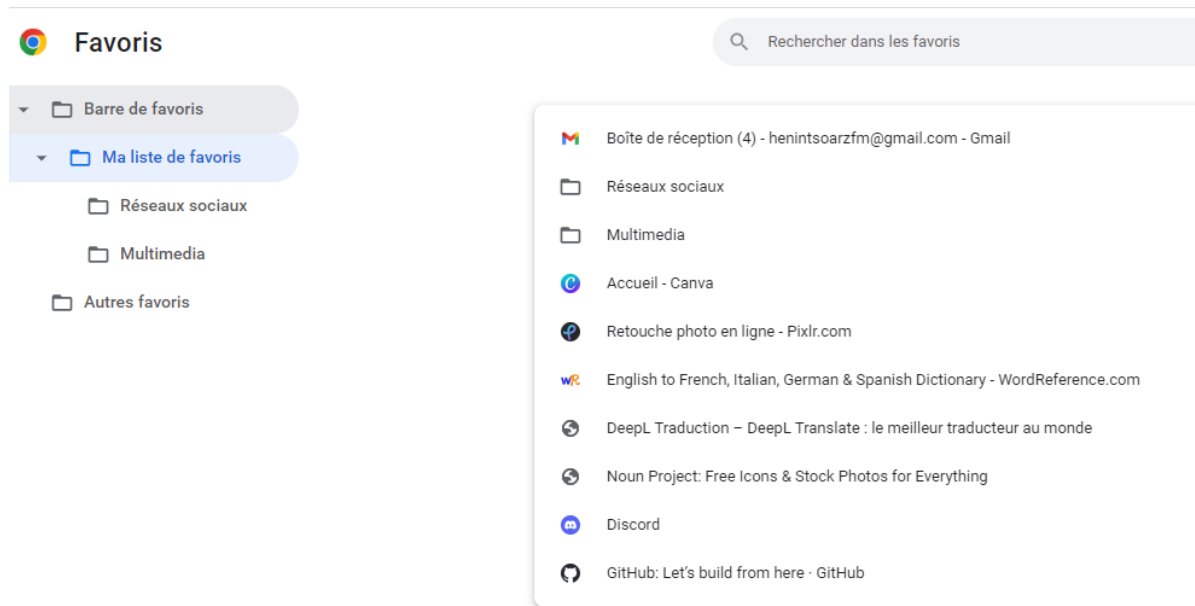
Favoris

Rechercher dans les favoris

Barre de favoris

Ma liste de favoris

Réseaux sociaux

Multimedia

Autres favoris

Boîte de réception (4) - henintsoarzfm@gmail.com - Gmail

Réseaux sociaux

Multimedia

Accueil - Canva

Retouche photo en ligne - Pixlr.com

English to French, Italian, German & Spanish Dictionary - WordReference.com

DeepL Traduction – DeepL Translate : le meilleur traducteur au monde

Noun Project: Free Icons & Stock Photos for Everything

Discord

GitHub: Let's build from here · GitHub